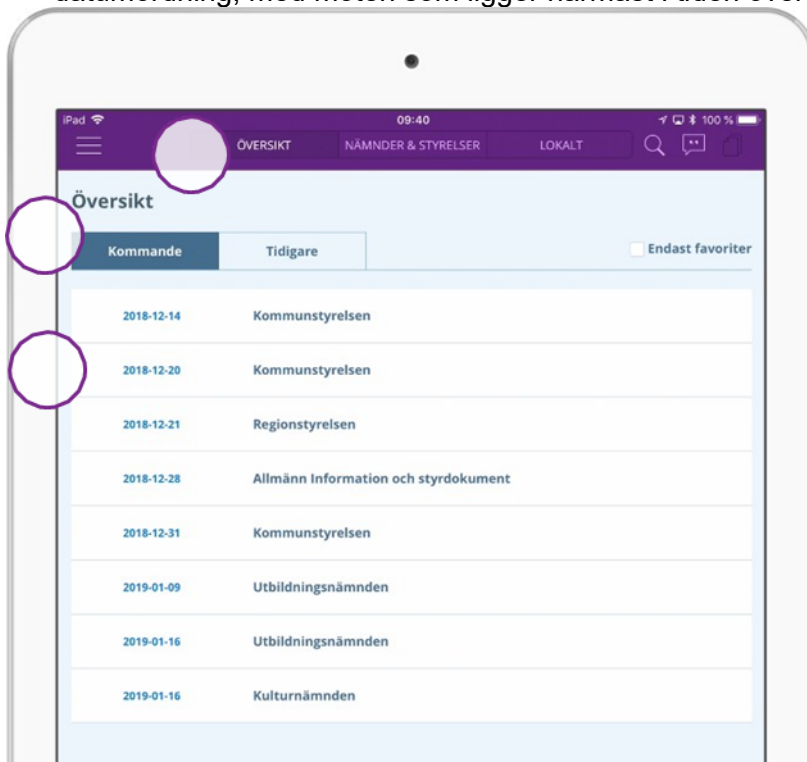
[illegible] med möten som ligger närmast i tiden över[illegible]

iPad
09:40
100 %

ÖVERSIKT
NÄMNDER & STYRELSER
LOKALT

Översikt

Kommande
Tidigare
Endast favoriter

| | |
|---|---|
| 2018-12-14 | Kommunstyrelsen |
| 2018-12-20 | Kommunstyrelsen |
| 2018-12-21 | Regionstyrelsen |
| 2018-12-28 | Allmänn Information och styrdokument |
| 2018-12-31 | Kommunstyrelsen |
| 2019-01-09 | Utbildningsnämnden |
| 2019-01-16 | Utbildningsnämnden |
| 2019-01-16 | Kulturnämnden |